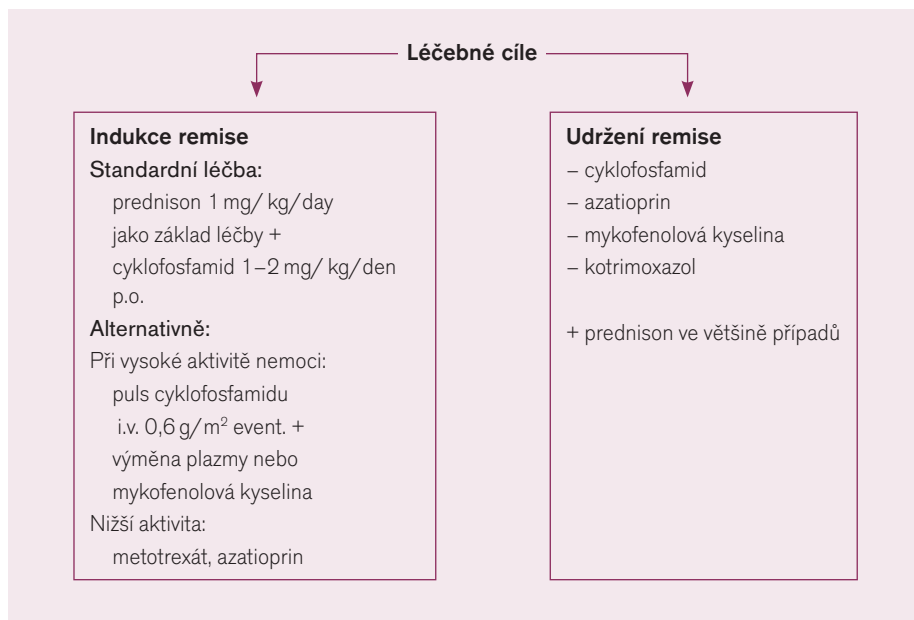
Léčebné cíle

Indukce remise
Standardní léčba:
prednison 1 mg/ kg/day
jako základ léčby +
cyklofosfamid 1–2 mg/ kg/den p.o.
Alternativně:
Při vysoké aktivitě nemoci:
puls cyklofosfamidu
i.v. 0,6 g/m$^2$ event. +
výměna plazmy nebo
mykofenolová kyselina
Nižší aktivita:
metotrexát, azatioprin

Udržení remise
– cyklofosfamid
– azatioprin
– mykofenolová kyselina
– kotrimoxazol

+ prednison ve většině případů